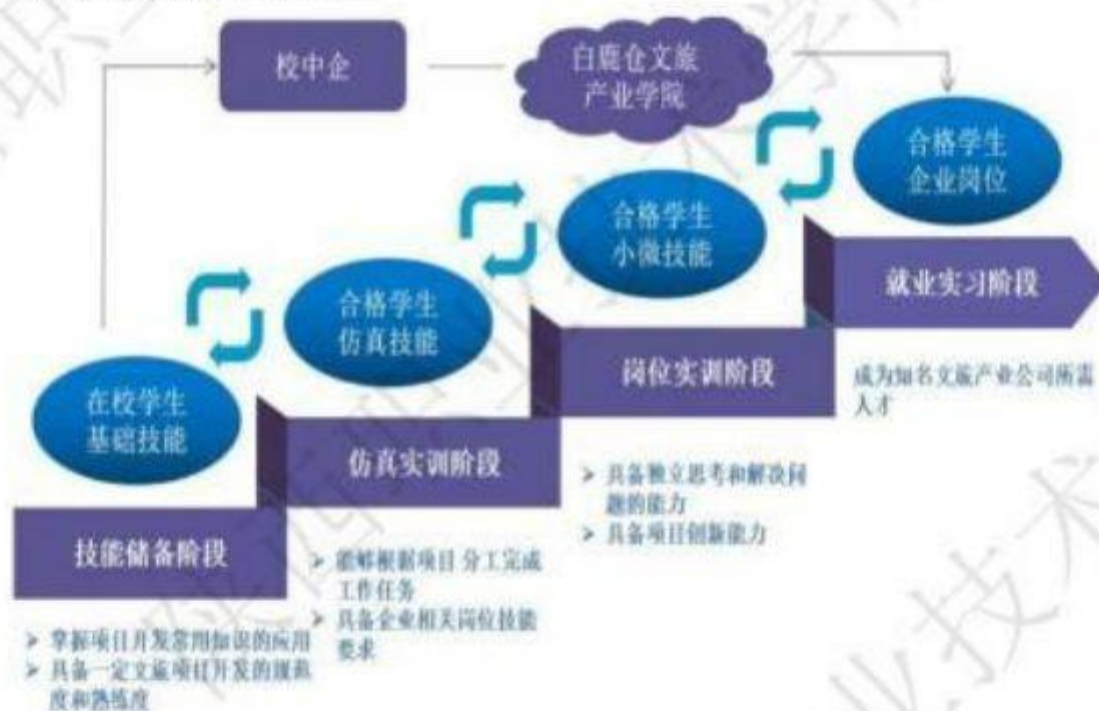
校中企

白鹿仓文旅产业学院

合格学生
企业岗位

合格学生
小微技能

就业实习阶段

合格学生
仿真技能

成为知名文旅产业公司所需人才

岗位实训阶段

在校学生
基础技能

仿真实训阶段

➢ 具备独立思考和解决问题的能力
➢ 具备项目创新能力

技能储备阶段

➢ 能够根据项目 分工完成工作任务
➢ 具备企业相关岗位技能要求

➢ 掌握项目开发常用知识的应用
➢ 具备一定文旅项目开发的熟悉度和熟练度